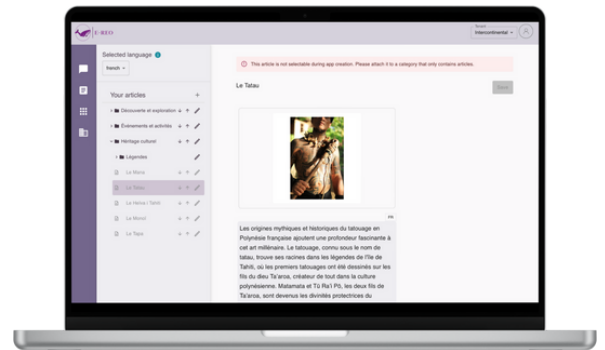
E-REO

Intercontinental

Selected language

french

Your articles

Découverte et exploration

Événements et articles

Héritage culturel

Légendes

Le Mana

Le Tatau

Le Heiva i Tahiti

Le Monoï

Le Tapa

This article is not selectable during app creation. Please attach it to a category that only contains articles.

Le Tatau

Save

Les origines mythiques et historiques du tatouage en Polynésie française ajoutent une profondeur fascinante à cet art millénaire. Le tatouage, connu sous le nom de tatau, trouve ses racines dans les légendes de l'île de Tahiti, où les premiers tatouages ont été dessinés sur les fils du dieu Ta'aroa, créateur de tout dans la culture polynésienne. Matamata et Tū Ra'i Pō, les deux fils de Ta'aroa, sont devenus les divinités protectrices du